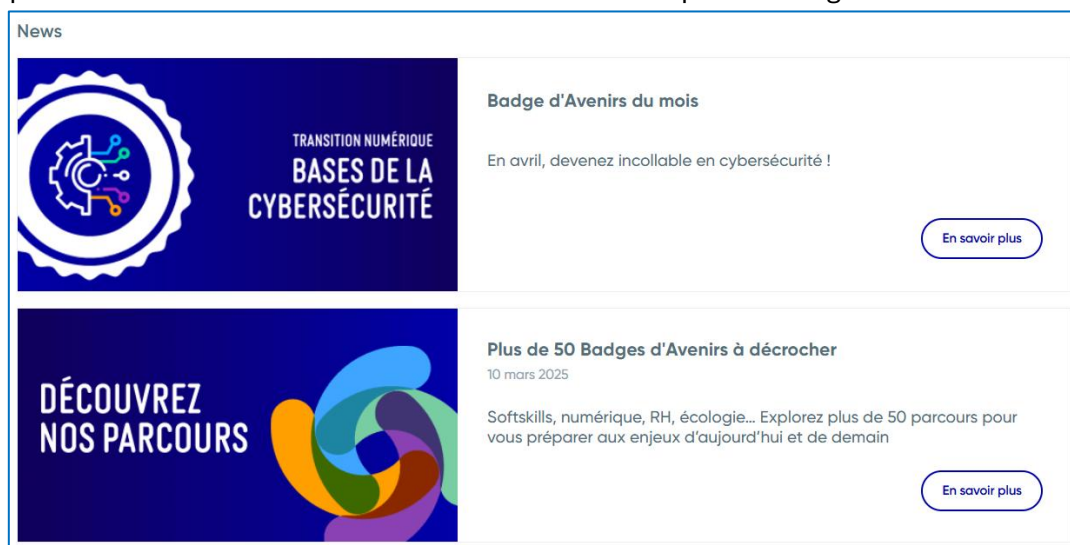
News

TRANSITION NUMÉRIQUE
BASES DE LA CYBERSÉCURITÉ

Badge d'Avenirs du mois

En avril, devenez incollable en cybersécurité !

En savoir plus

DÉCOUVREZ NOS PARCOURS

Plus de 50 Badges d'Avenirs à décrocher

10 mars 2025

Softskills, numérique, RH, écologie... Explorez plus de 50 parcours pour vous préparer aux enjeux d'aujourd'hui et de demain

En savoir plus